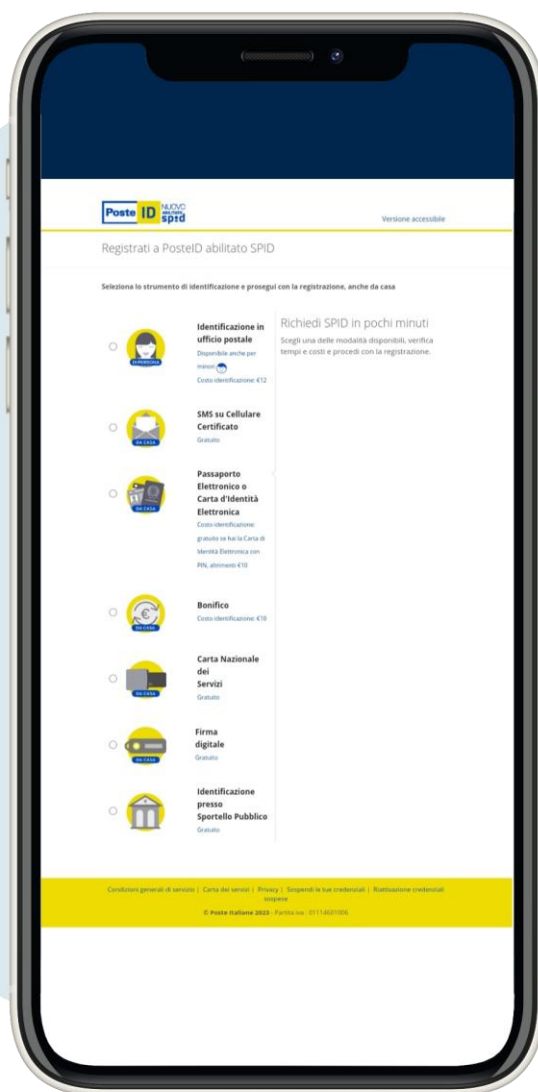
Poste ID NUOVO ABILITATO spid

Versione accessibile

Registrati a PosteID abilitato SPID

Seleziona lo strumento di identificazione e prosegui con la registrazione, anche da casa

Identificazione in ufficio postale
Disponibile anche per minori
Costo identificazione: €12

SMS su Cellulare Certificato
Gratuito

Passaporto Elettronico o Carta d'Identità Elettronica
Costo identificazione: gratuito se hai la Carta di Identità Elettronica con PIN, altrimenti €10

Bonifico
Costo identificazione: €10

Carta Nazionale dei Servizi
Gratuito

Firma digitale
Gratuito

Identificazione presso Sportello Pubblico
Gratuito

Richiedi SPID in pochi minuti
Scegli una delle modalità disponibili, verifica tempi e costi e procedi con la registrazione.

Condizioni generali di servizio | Carta dei servizi | Privacy | Sospendi le tue credenziali | Riattivazione credenziali sospese

© Poste Italiane 2023 - Partita iva : 01114601006